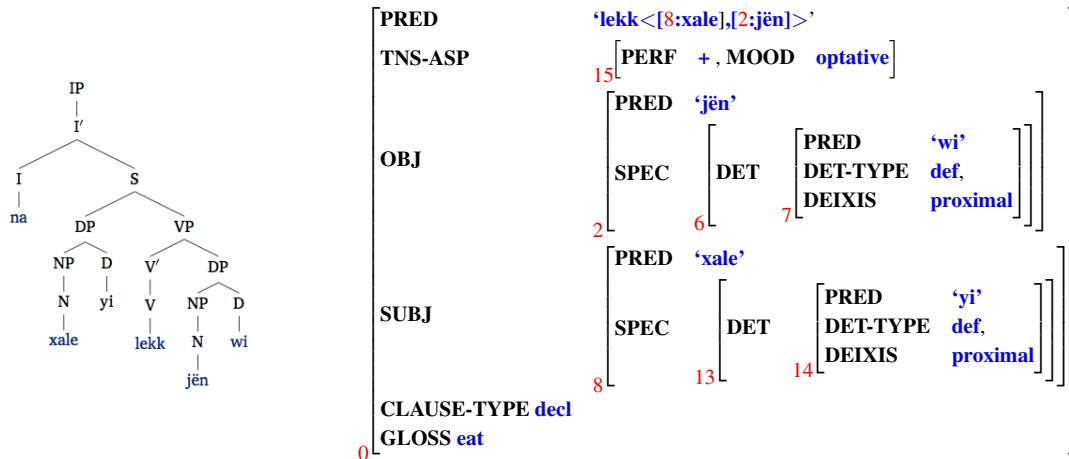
IP
I′
I
na
S
DP
NP
N
xale
D
yi
VP
V′
V
lekk
DP
NP
N
jën
D
wi

| | |
|---|---|
| PRED | 'lekk<[8:xale],[2:jën]>' |
| TNS-ASP | 15 [PERF +, MOOD optative] |
| OBJ | 2 [PRED 'jën'; SPEC 6 [DET 7 [PRED 'wi'; DET-TYPE def, DEIXIS proximal]]] |
| SUBJ | 8 [PRED 'xale'; SPEC 13 [DET 14 [PRED 'yi'; DET-TYPE def, DEIXIS proximal]]] |
| CLAUSE-TYPE | decl |
| GLOSS | eat |

0